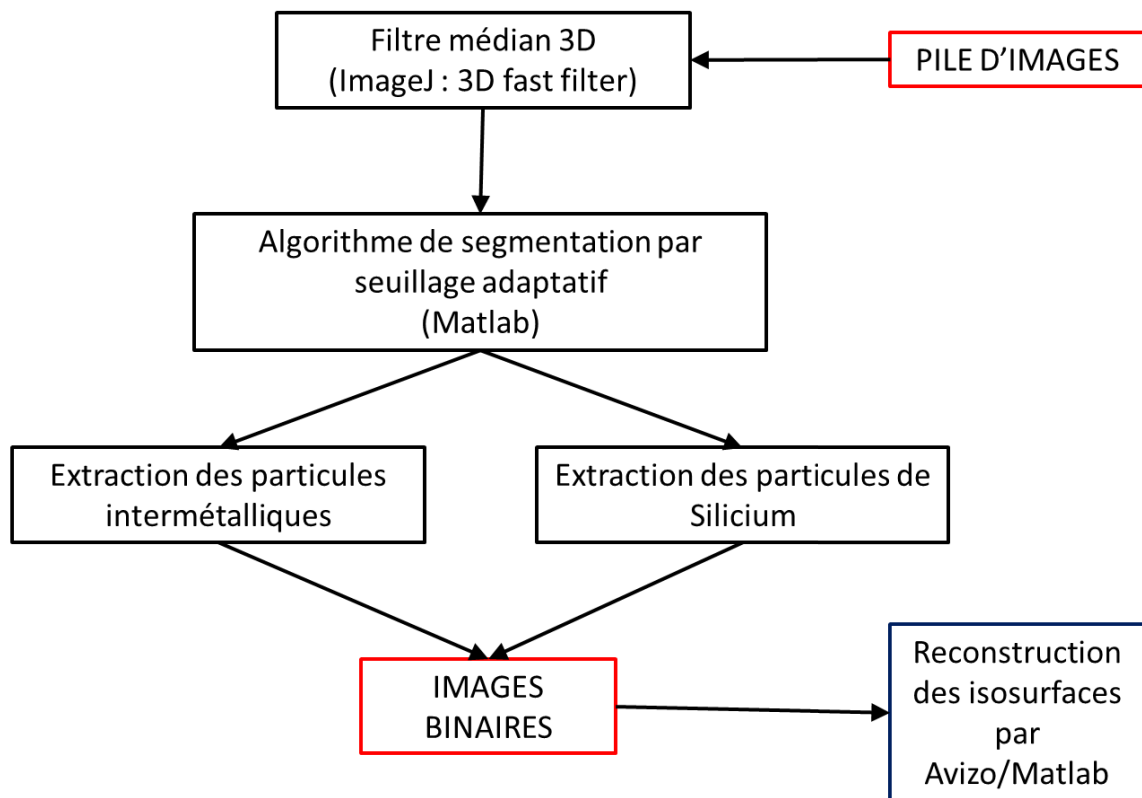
PILE D’IMAGES

Filtre médian 3D
(ImageJ : 3D fast filter)

Algorithme de segmentation par seuillage adaptatif
(Matlab)

Extraction des particules intermétalliques

Extraction des particules de Silicium

IMAGES BINAIRES

Reconstruction des isosurfaces par Avizo/Matlab